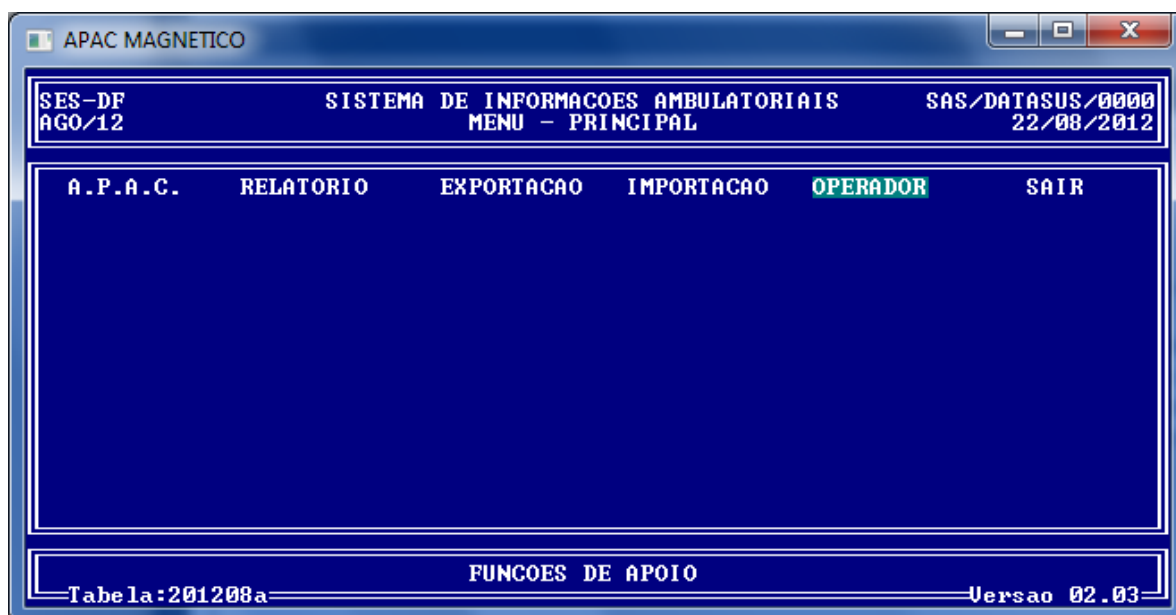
APAC MAGNETICO

SES-DF
AGO/12

SISTEMA DE INFORMACOES AMBULATORIAIS
MENU - PRINCIPAL

SAS/DATASUS/0000
22/08/2012

A.P.A.C. RELATORIO EXPORTACAO IMPORTACAO OPERADOR SAIR

FUNCOES DE APOIO

Tabela:201208a

Versao 02.03